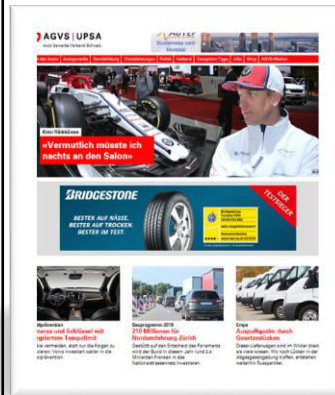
AGVS | UPSA
Auto Gewerbe Verband Schweiz

Kimi Räikkönen
«Vermutlich müsste ich nachts an den Salon»

BRIDGESTONE
BESTER AUF NÄSSE. BESTER AUF TROCKEN. BESTER IM TEST.
TESTSIEGER

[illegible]
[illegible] und Schlüssel mit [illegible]

Bauprogramm 2019
210 Millionen für Nordumfahrung Zürich

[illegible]
Ausgaben durch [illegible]